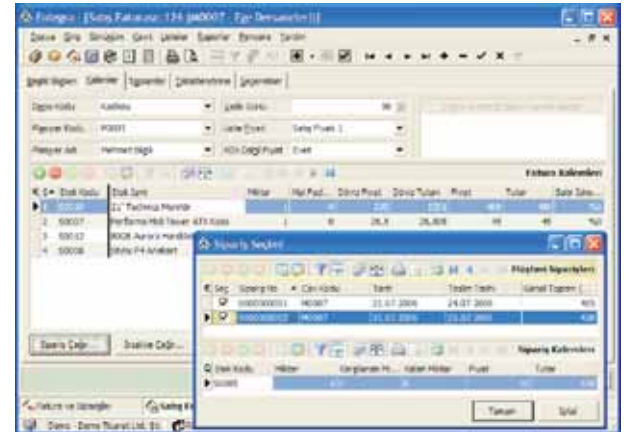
Fatura - [Satış Faturası: 124 (M0007 - Ege Demarsiter)]

Dosya Giriş Görünüm Cevir Yardım Raporlar Pencere Yardım

Belge Bilgileri | Kalemler | Siparişler | Detaylandırma | Seçenekler

Depo Kodu | Merkez | Belge Grubu | 90
Plasiyer Kodu | P0001 | Satış Fiyatı | Satış Fiyatı 1
Plasiyer Adı | Mehmet Bilgili | KDV Dahil Fiyat | Evet

Fatura Kalemleri

| Sıra | Stok Kodu | Stok İsmi | Miktar | Mal Fazl... | Döviz Fiyat | Döviz Tutarı | Fiyat | Tutar | Satır İsko... |
|---|---|---|---|---|---|---|---|---|---|
| 1 | S0030 | 21" Technica Monitör | | | | | | | |
| 2 | S0027 | Performa Midi Tower ATX Kasa | 1 | | 26,5 | 26,905 | 40 | 40 | %0 |
| 3 | S0032 | 800B Aurora Hardisk | | | | | | | |
| 4 | S0008 | Dövio F4 Anakart | | | | | | | |

Sipariş Seçimi

Müşteri Siparişleri

| Seç | Sipariş No | Cari Kodu | Tarih | Teslim Tarihi | Genel Toplam |
|---|---|---|---|---|---|
| ☑ | 0000000021 | M0007 | 21.07.2006 | 24.07.2006 | 415 |
| ☑ | 0000000022 | M0007 | 21.07.2006 | 21.07.2006 | 438 |

Sipariş Kalemleri

| Stok Kodu | Miktar | Gerçekleşen M... | Kalan Miktar | Fiyat | Tutar |
|---|---|---|---|---|---|
| S0085 | | | | | |

Tamam | İptal

Sipariş Çeğir... | İrsaliye Çeğir...

Fatura ve İrsaliyeler | Satış Fa...

Demo - Demo Ticaret Ltd. Şti.